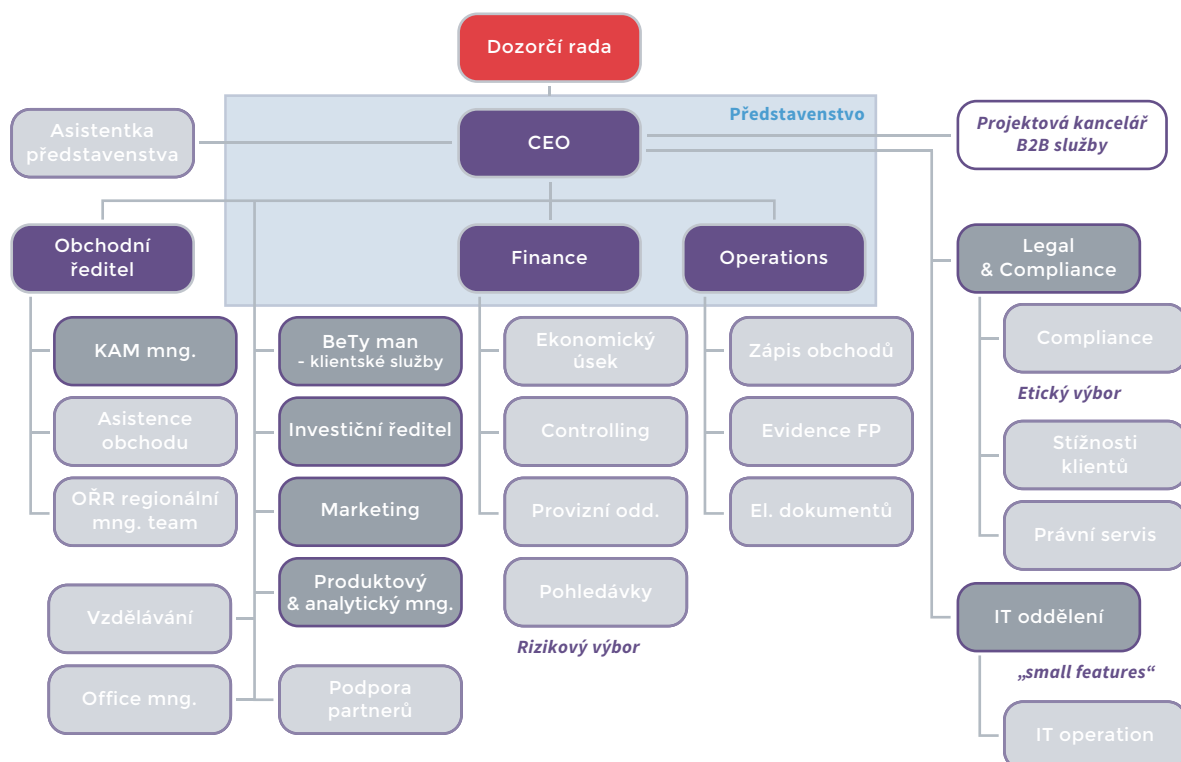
Dozorčí rada

Představenstvo

Asistentka představenstva

CEO

Projektová kancelář B2B služby

Obchodní ředitel

Finance

Operations

Legal & Compliance

KAM mng.

Asistence obchodu

OŘR regionální mng. team

BeTy man - klientské služby

Investiční ředitel

Marketing

Produktový & analytický mng.

Podpora partnerů

Vzdělávání

Office mng.

Ekonomický úsek

Controlling

Provizní odd.

Pohledávky

Rizikový výbor

Zápis obchodů

Evidence FP

El. dokumentů

Compliance

Etický výbor

Stížnosti klientů

Právní servis

IT oddělení

„small features“

IT operation